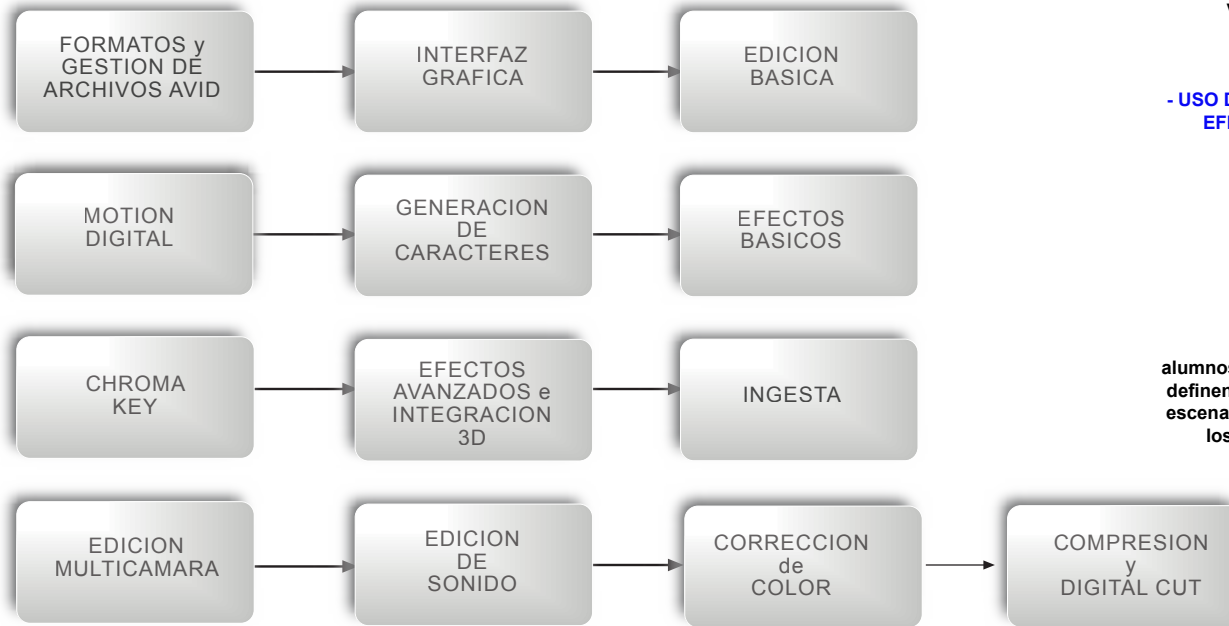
FORMATOS y GESTION DE ARCHIVOS AVID

INTERFAZ GRAFICA

EDICION BASICA

MOTION DIGITAL

GENERACION DE CARACTERES

EFECTOS BASICOS

CHROMA KEY

EFECTOS AVANZADOS e INTEGRACION 3D

INGESTA

EDICION MULTICAMARA

EDICION DE SONIDO

CORRECCION de COLOR

COMPRESION y DIGITAL CUT

V

- USO D
EF

alumnos
definen
escena
los